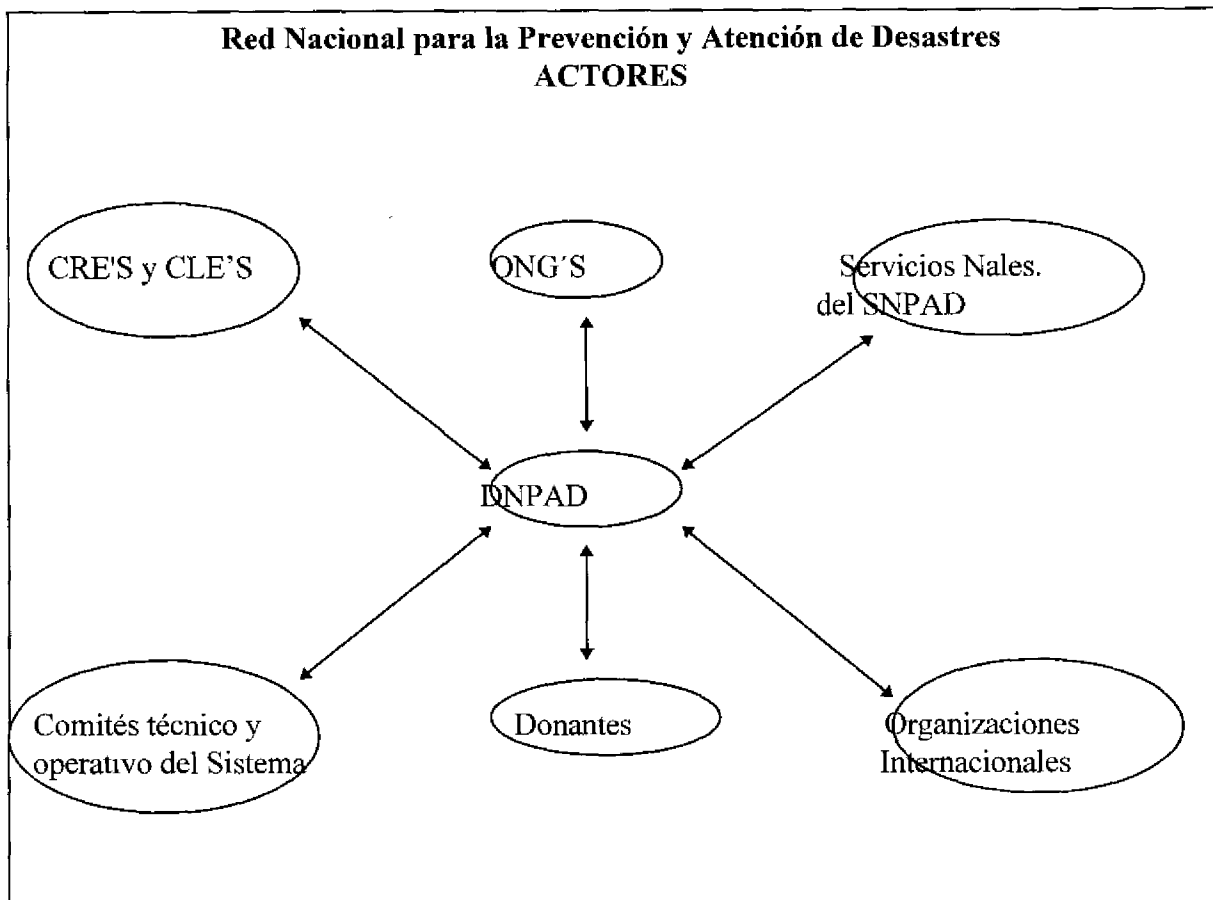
Red Nacional para la Prevención y Atención de Desastres
ACTORES

CRE'S y CLE'S

ONG´S

Servicios Nales. del SNPAD

DNPAD

Comités técnico y operatıvo del Sistema

Donantes

Organizaciones Internacionales